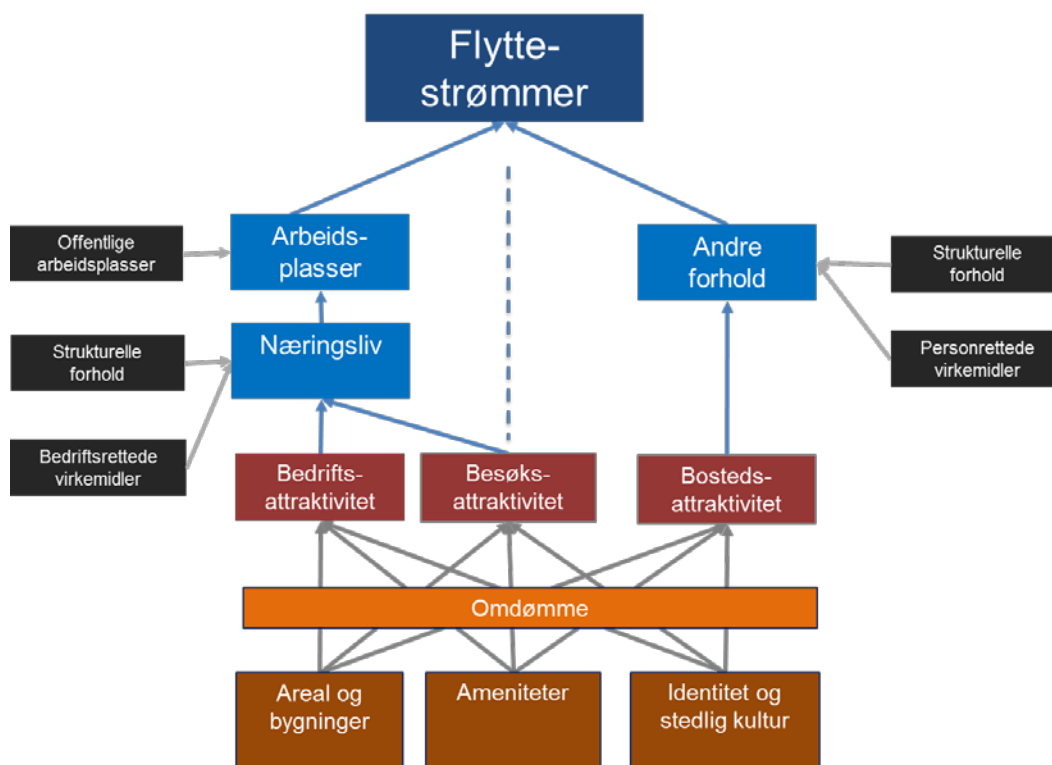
Flyttestrømmer

Offentlige arbeidsplasser

Arbeidsplasser

Andre forhold

Strukturelle forhold

Strukturelle forhold

Næringsliv

Personrettede virkemidler

Bedriftsrettede virkemidler

Bedriftsattraktivitet

Besøksattraktivitet

Bostedsattraktivitet

Omdømme

Areal og bygninger

Ameniteter

Identitet og stedlig kultur